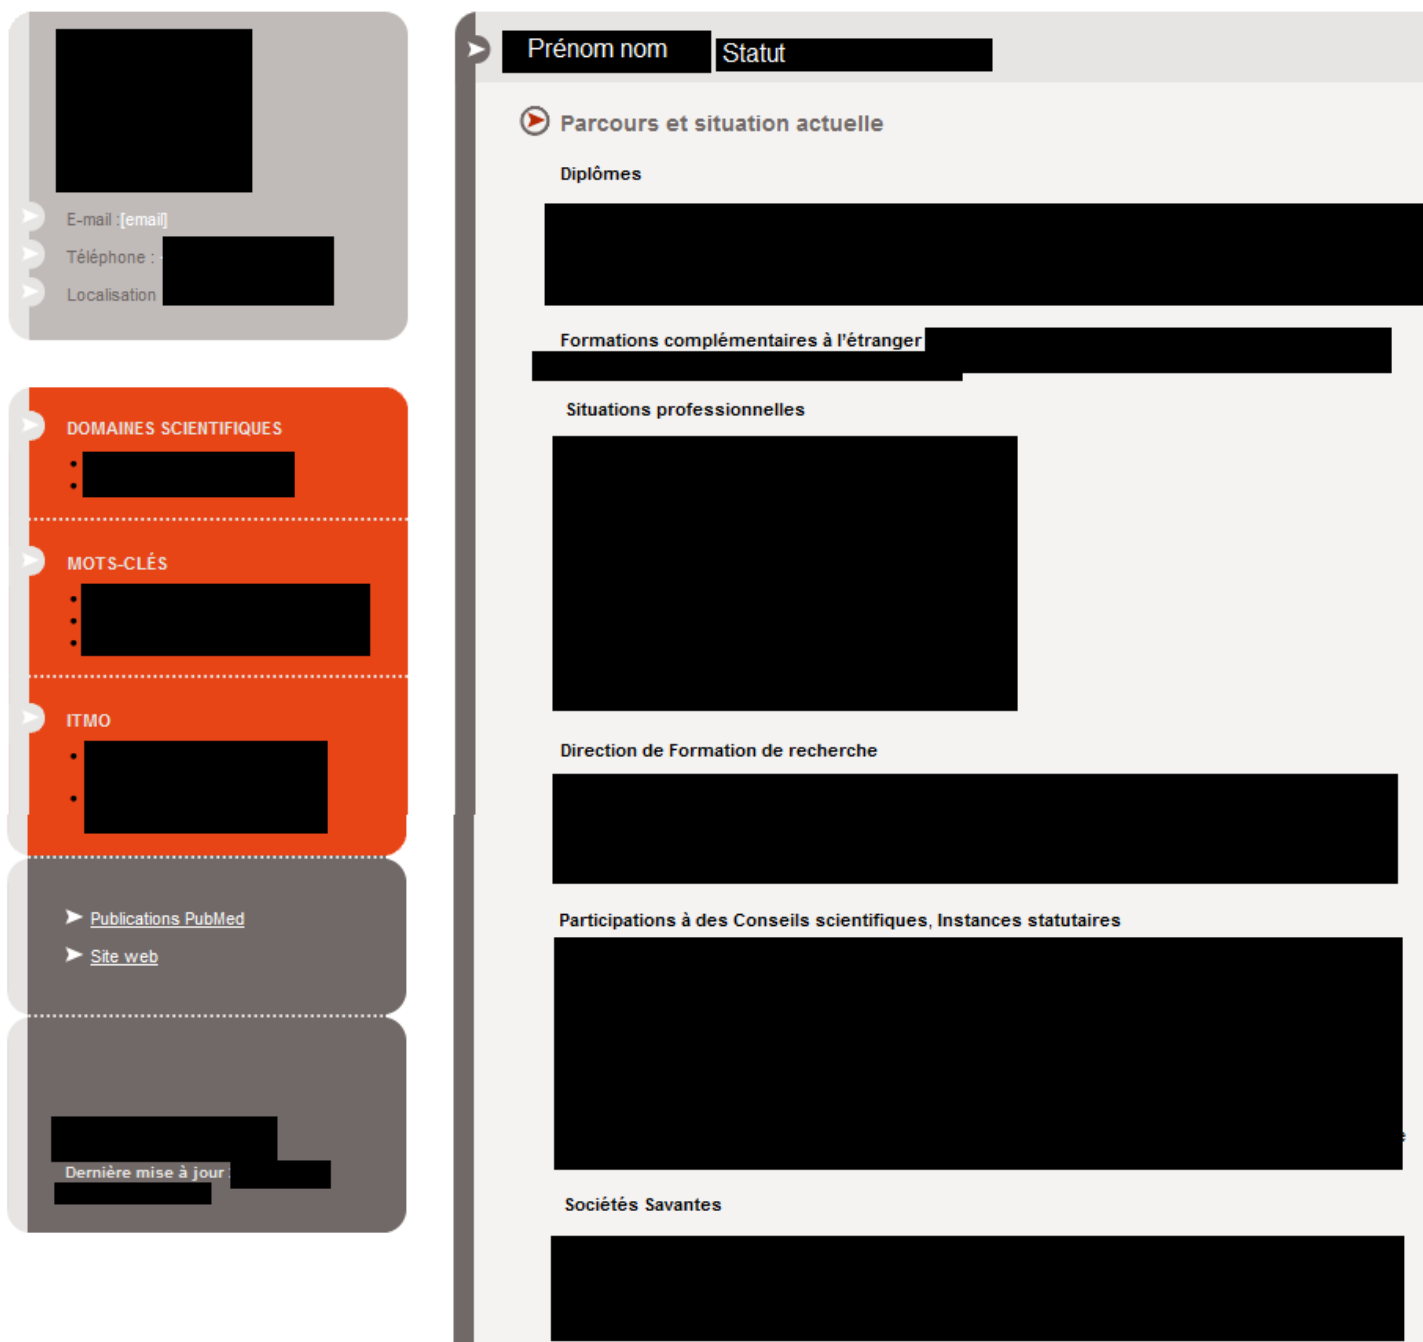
E-mail : [email]

Téléphone :

Localisation

DOMAINES SCIENTIFIQUES

MOTS-CLÉS

ITMO

Publications PubMed

Site web

Dernière mise à jour :

Prénom nom

Statut

Parcours et situation actuelle

Diplômes

Formations complémentaires à l'étranger

Situations professionnelles

Direction de Formation de recherche

Participations à des Conseils scientifiques, Instances statutaires

Sociétés Savantes